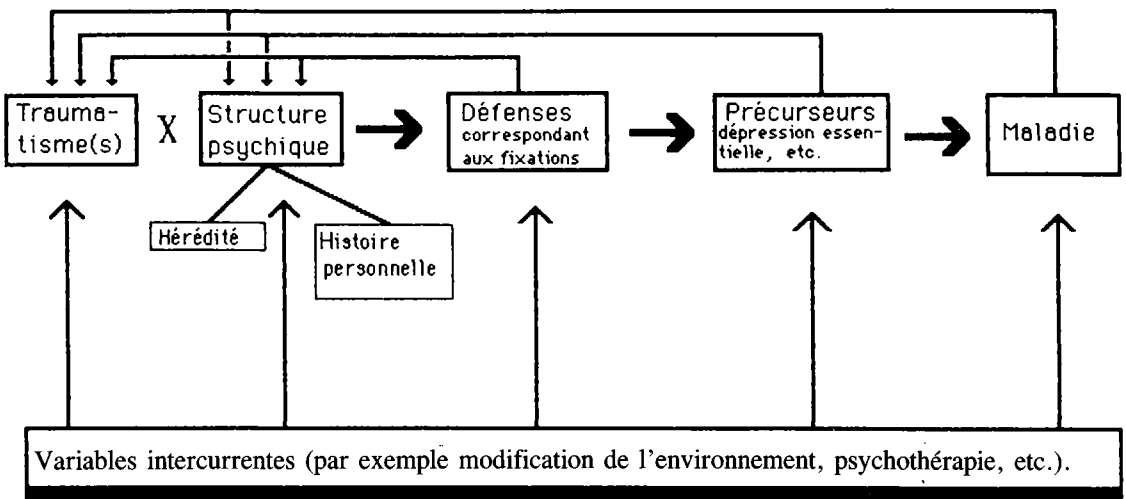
Traumatisme(s)

X

Structure psychique

Défenses correspondant aux fixations

Précurseurs dépression essentielle, etc.

Maladie

Hérédité

Histoire personnelle

Variables intercurrentes (par exemple modification de l'environnement, psychothérapie, etc.).